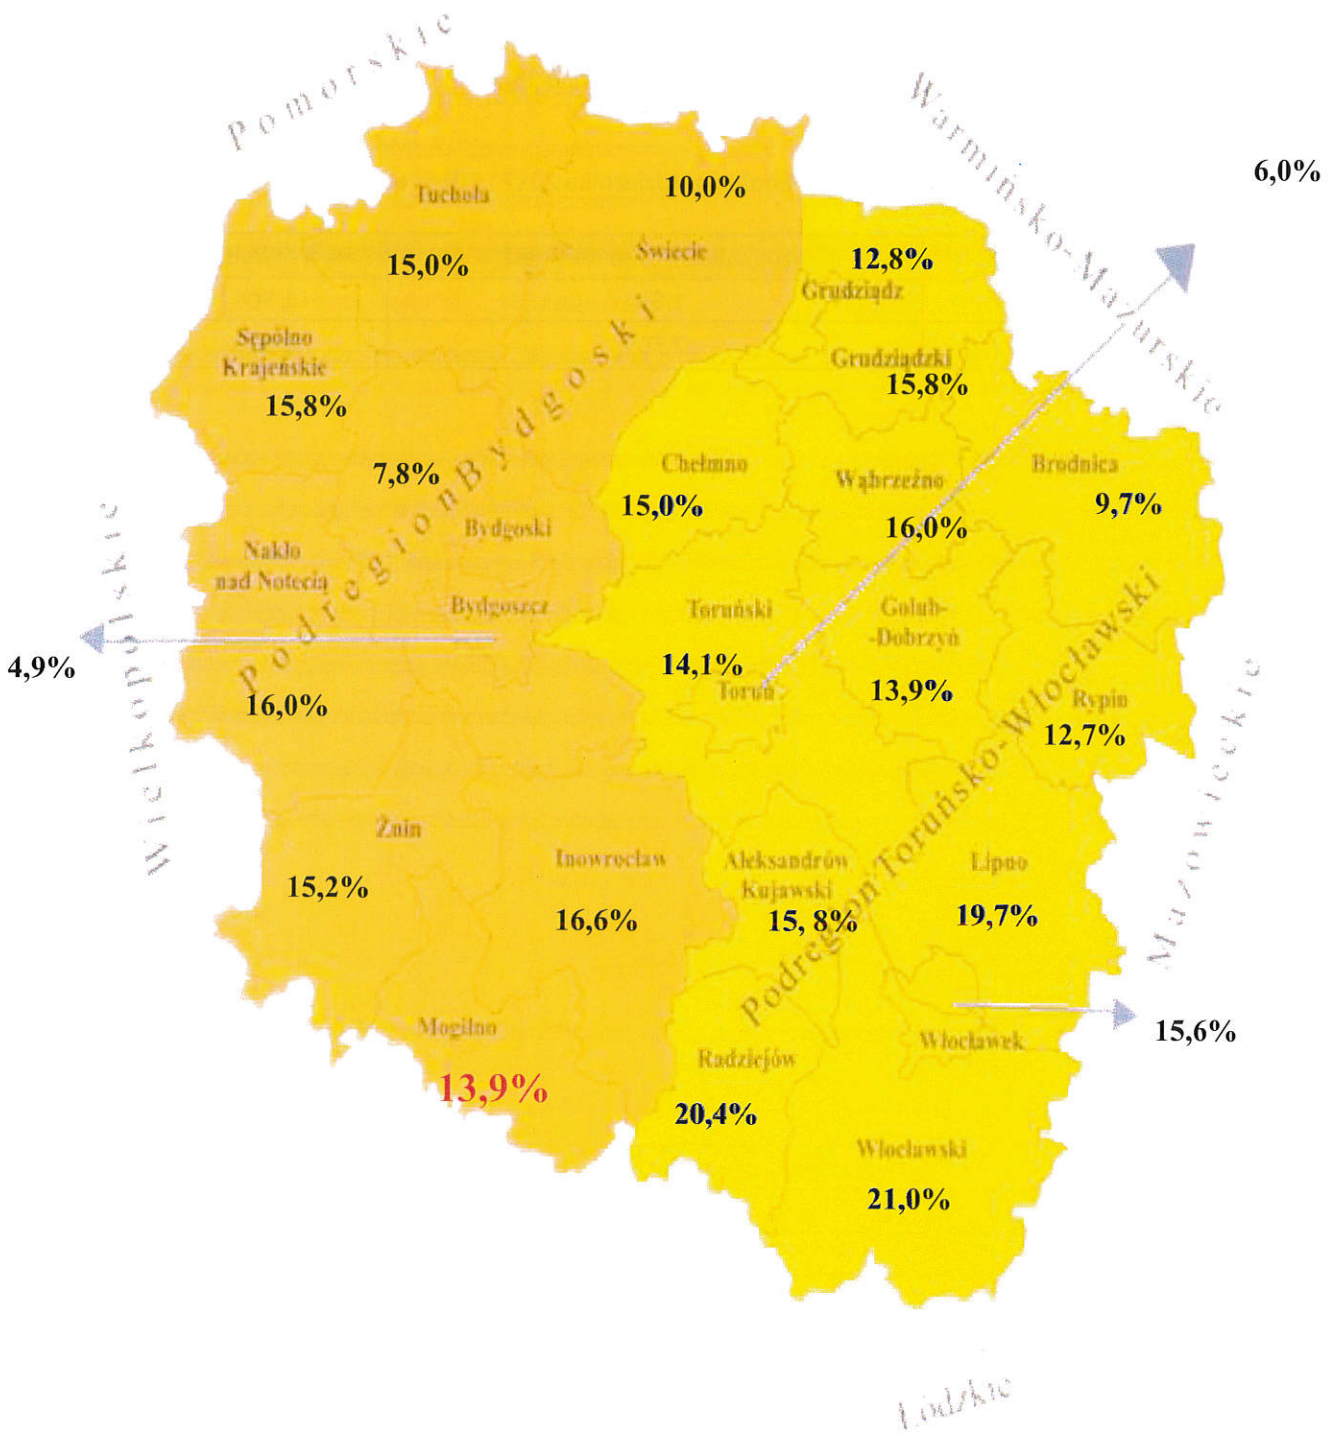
Pomorskie

Warmińsko-Mazurskie

6,0%

Tuchola
15,0%

10,0%
Świecie

12,8%
Grudziądz

Grudziądzki
15,8%

Sępólno Krajeńskie
15,8%

PodregionBydgoski

7,8%

Bydgoski

Chełmno
15,0%

Wąbrzeźno
16,0%

Brodnica
9,7%

Wielkopolskie

Nakło nad Notecią

Bydgoszcz

4,9%

16,0%

Toruński
14,1%
Toruń

Golub-Dobrzyń
13,9%

Rypin
12,7%

Podregion Toruńsko-Włocławski

Mazowieckie

Żnin
15,2%

Inowrocław
16,6%

Aleksandrów Kujawski
15, 8%

Lipno
19,7%

15,6%

Mogilno
13,9%

Radziejów
20,4%

Włocławek

Włocławski
21,0%

Łódzkie